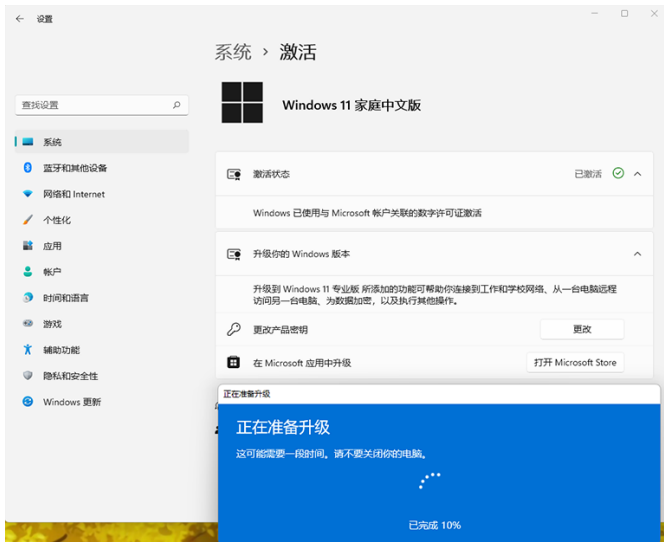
设置

系统 › 激活

查找设置

系统
蓝牙和其他设备
网络和 Internet
个性化
应用
帐户
时间和语言
游戏
辅助功能
隐私和安全性
Windows 更新

Windows 11 家庭中文版

激活状态
已激活

Windows 已使用与 Microsoft 帐户关联的数字许可证激活

升级你的 Windows 版本

升级到 Windows 11 专业版 所添加的功能可帮助你连接到工作和学校网络、从一台电脑远程访问另一台电脑、为数据加密，以及执行其他操作。

更改产品密钥
更改

在 Microsoft 应用中升级
打开 Microsoft Store

正在准备升级

正在准备升级
这可能需要一段时间。请不要关闭你的电脑。

已完成 10%